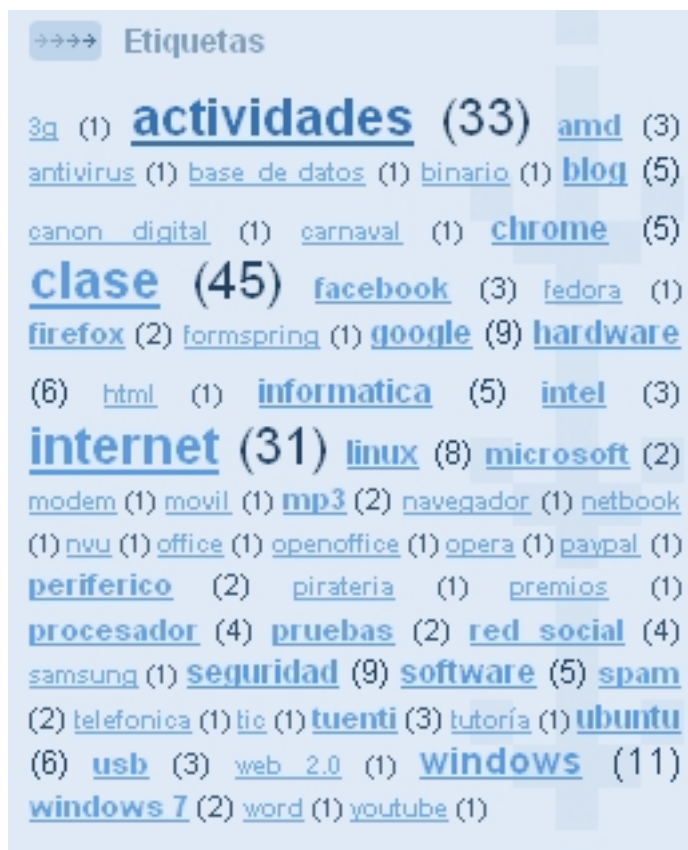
→→→→ Etiquetas

3g (1) actividades (33) amd (3) antivirus (1) base de datos (1) binario (1) blog (5) canon digital (1) carnaval (1) chrome (5) clase (45) facebook (3) fedora (1) firefox (2) formspring (1) google (9) hardware (6) html (1) informatica (5) intel (3) internet (31) linux (8) microsoft (2) modem (1) movil (1) mp3 (2) navegador (1) netbook (1) nvu (1) office (1) openoffice (1) opera (1) paypal (1) periferico (2) pirateria (1) premios (1) procesador (4) pruebas (2) red social (4) samsung (1) seguridad (9) software (5) spam (2) telefonica (1) tic (1) tuenti (3) tutoría (1) ubuntu (6) usb (3) web 2.0 (1) windows (11) windows 7 (2) word (1) youtube (1)